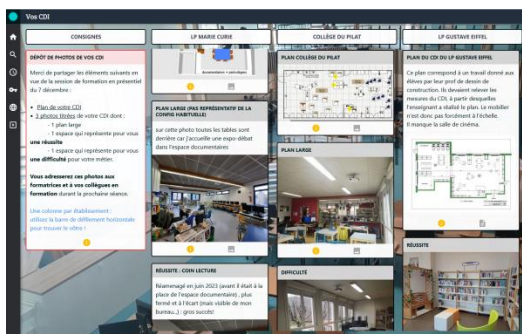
Vos CDI

CONSIGNES

DÉPÔT DE PHOTOS DE VOS CDI

Merci de partager les éléments suivants en vue de la session de formation en présentiel du 7 décembre :

- Plan de votre CDI
- 3 photos titrées de votre CDI dont :
  - 1 plan large
  - 1 espace qui représente pour vous une réussite
  - 1 espace qui représente pour vous une difficulté pour votre métier.

Vous adresserez ces photos aux formatrices et à vos collègues en formation durant la prochaine séance.

Une colonne par établissement : utilisez la barre de défilement horizontale pour trouver le vôtre !

LP MARIE CURIE

documentaires + périodiques

PLAN LARGE (PAS REPRÉSENTATIF DE LA CONFIG HABITUELLE)

sur cette photo toutes les tables sont dérobée car j'accueille une expo-débat dans l'espace documentaires

RÉUSSITE : COIN LECTURE

Réaménagé en juin 2023 (avant il était à la place de l'espace documentaire) , plus fermé et à l'écart (mais visible de mon bureau..) : gros succès!

COLLÈGE DU PILAT

PLAN COLLÈGE DU PILAT

PLAN LARGE

DIFFICULTÉ

LP GUSTAVE EIFFEL

PLAN DU CDI DU LP GUSTAVE EIFFEL

Ce plan correspond à un travail donné aux élèves par leur prof de dessin de construction. Ils devaient relever les mesures du CDI, à partir desquelles l'enseignant a réalisé le plan. Le mobilier n'est donc pas forcément à l'échelle. Il manque la salle de cinéma.

RÉUSSITE